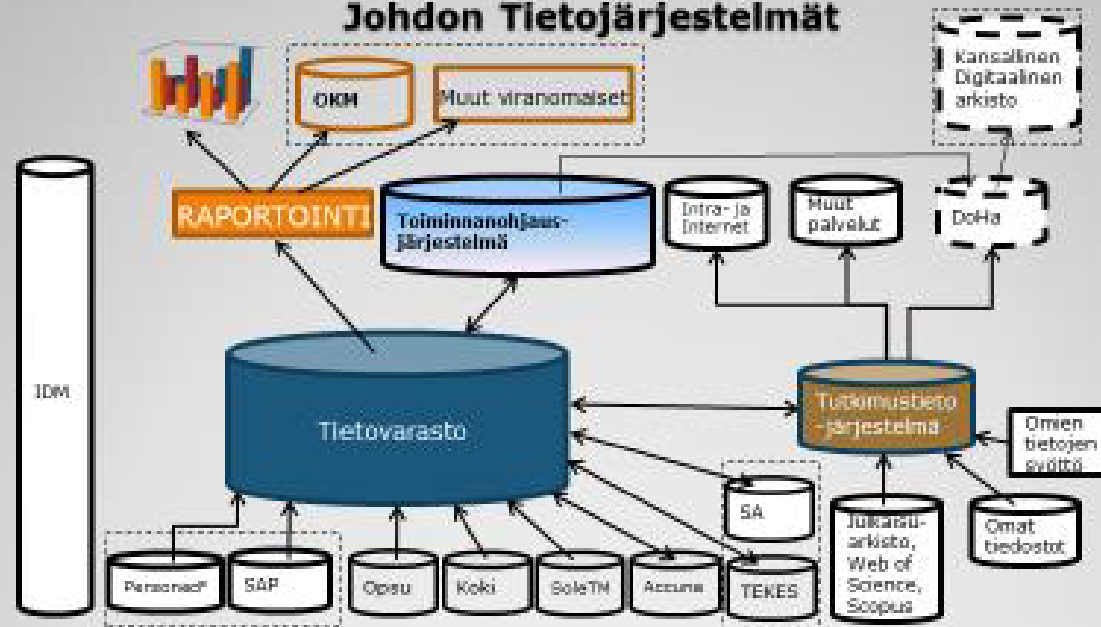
Johdon Tietojärjestelmät

OKM

Muut viranomaiset

Kansallinen Digitaalinen arkisto

RAPORTOINTI

Toiminnanohjausjärjestelmä

Intra- ja Internet

Muut palvelut

DoHa

IDM

Tietovarasto

Tutkimustietojärjestelmä

Omien tietojen syöttö

SA

Julkaisuarkisto, Web of Science, Scopus

Omat tiedostot

Personec®

SAP

Opsu

Koki

SoleTM

Accuna

TEKES